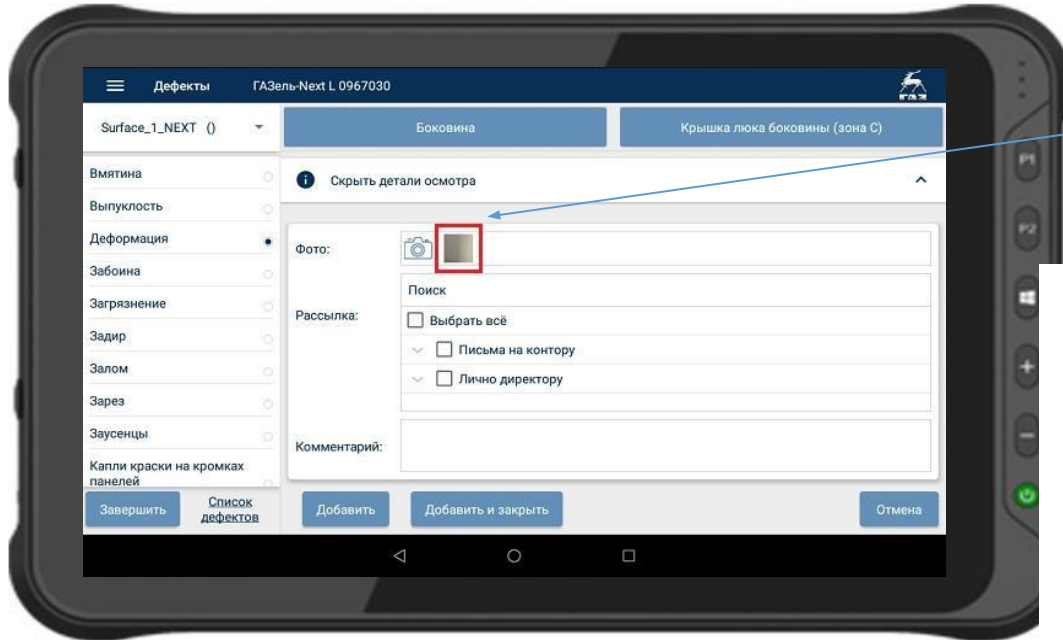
Дефекты ГАЗель-Next L 0967030

ГАЗ

Surface_1_NEXT ()

Боковина

Крышка люка боковины (зона С)

Вмятина

Выпуклость

Деформация

Забоина

Загрязнение

Задир

Залом

Зарез

Заусенцы

Капли краски на кромках панелей

Скрыть детали осмотра

Фото:

Рассылка:

Поиск

Выбрать всё

Письма на контору

Лично директору

Комментарий:

Завершить

Список дефектов

Добавить

Добавить и закрыть

Отмена

P1

P2